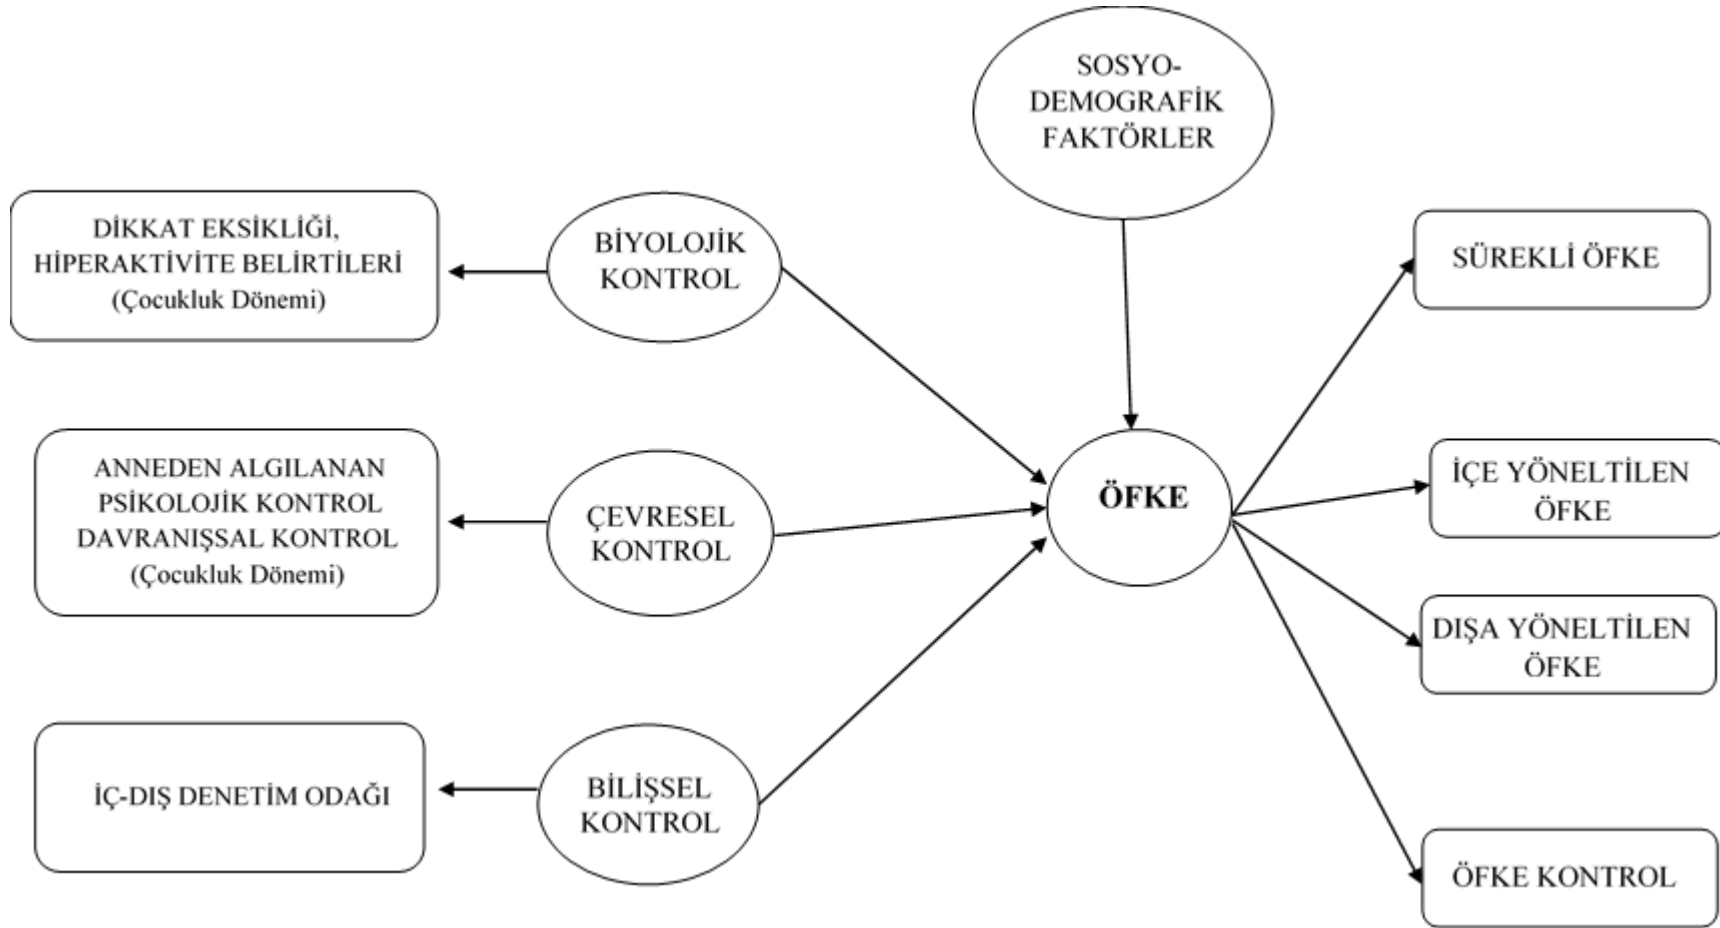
SOSYO-DEMOGRAFİK FAKTÖRLER

DİKKAT EKSİKLİĞİ, HİPERAKTİVİTE BELİRTİLERİ (Çocukluk Dönemi)

BİYOLOJİK KONTROL

SÜREKLİ ÖFKE

ANNEDEN ALGILANAN PSİKOLOJİK KONTROL DAVRANIŞSAL KONTROL (Çocukluk Dönemi)

ÇEVRESEL KONTROL

ÖFKE

İÇE YÖNELTİLEN ÖFKE

DIŞA YÖNELTİLEN ÖFKE

İÇ-DIŞ DENETİM ODAĞI

BİLİŞSEL KONTROL

ÖFKE KONTROL